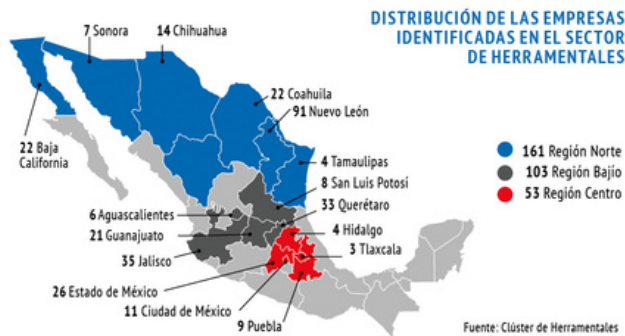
DISTRIBUCIÓN DE LAS EMPRESAS IDENTIFICADAS EN EL SECTOR DE HERRAMENTALES

7 Sonora
14 Chihuahua
22 Coahuila
91 Nuevo León
22 Baja California
4 Tamaulipas
8 San Luis Potosí
33 Querétaro
4 Hidalgo
3 Tlaxcala
6 Aguascalientes
21 Guanajuato
35 Jalisco
26 Estado de México
11 Ciudad de México
9 Puebla

161 Región Norte
103 Región Bajío
53 Región Centro

Fuente: Clúster de Herramentales